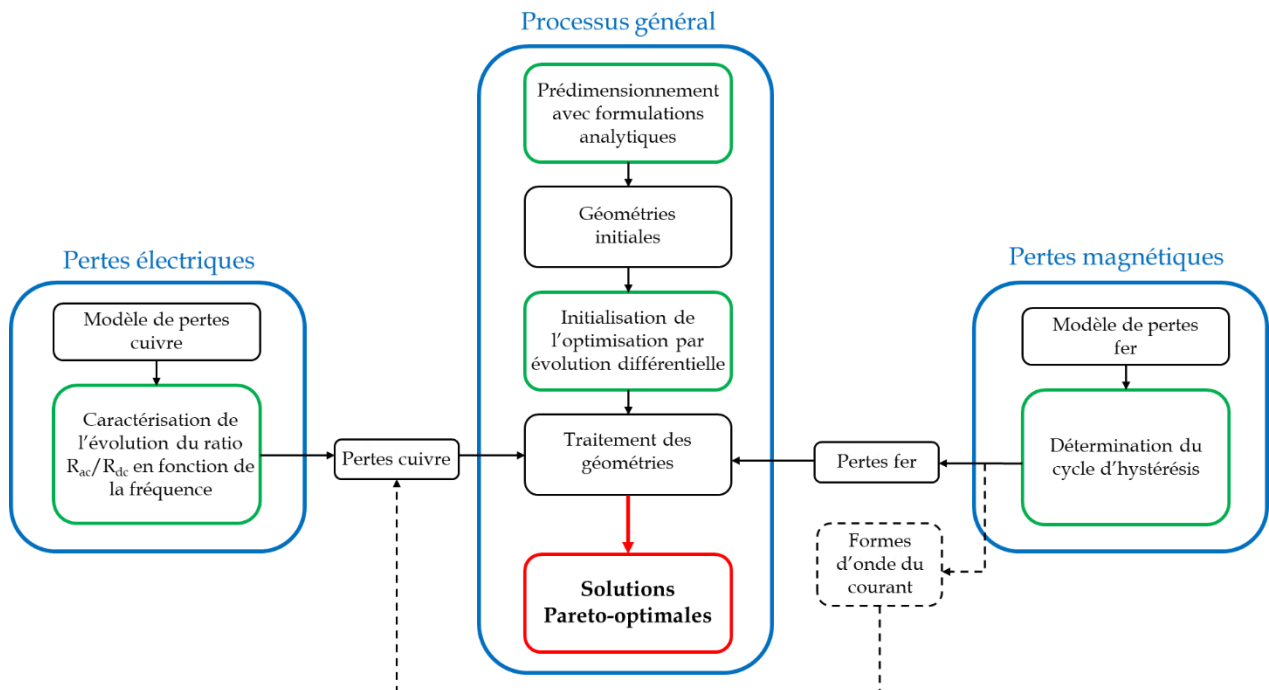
Processus général

Prédimensionnement avec formulations analytiques

Géométries initiales

Initialisation de l'optimisation par évolution différentielle

Traitement des géométries

Solutions Pareto-optimales

Pertes électriques

Modèle de pertes cuivre

Caractérisation de l'évolution du ratio $R_{ac}/R_{dc}$ en fonction de la fréquence

Pertes cuivre

Pertes magnétiques

Modèle de pertes fer

Détermination du cycle d'hystérésis

Pertes fer

Formes d'onde du courant